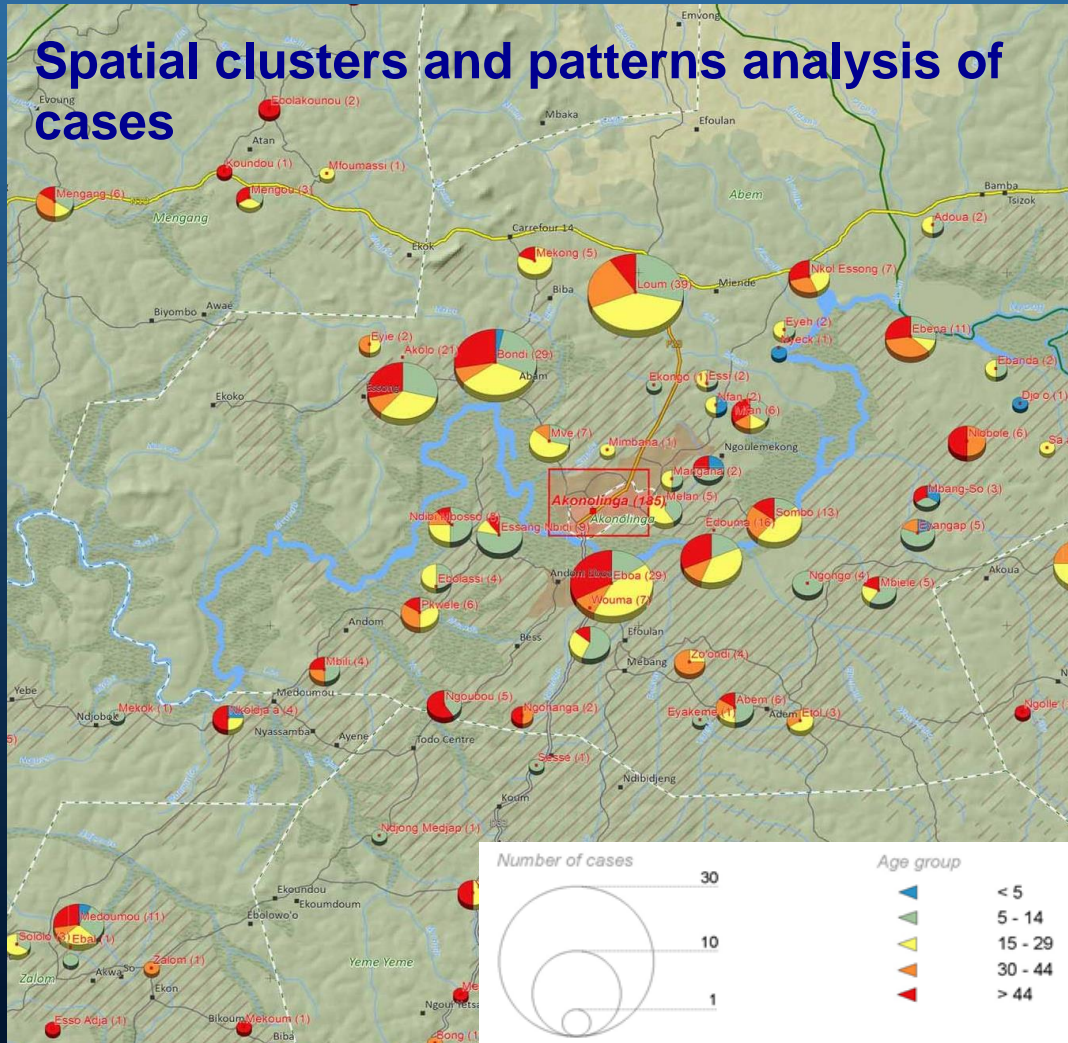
Spatial clusters and patterns analysis of cases

Emvong
Evoung
Ebolakounou (2)
Mbaka
Efoulan
Atan
Koundou (1)
Mfoumassi (1)
Mengang (6)
Mengou (3)
Mengang
Abem
Bamba
Tsizok
Adoua (2)
Carrefour 14
Ekok
Mekong (5)
Loum (39)
Miende
Nkol Essong (7)
Biba
Biyombo
Awae
Eyie (2)
Akolo (21)
Bondi (29)
Abam
Eyeh (2)
Ayeck (1)
Ebeba (11)
Ebanda (2)
Essong
Ekoko
Ekongo (1)
Essi (2)
Nfan (2)
Mfan (6)
Djo'o (1)
Mve (7)
Mimbassa (1)
Ngoulemekong
Nlobole (6)
Sa
Mandana (2)
Akonolinga (185)
Akonolinga
Melan (5)
Ndibi Nbosso (5)
Essang Nbidi (9)
Edouma (16)
Sombo (13)
Mbang-So (3)
Evangap (5)
Andom
Ebba (29)
Ebolassi (4)
Wouma (7)
Ngongo (4)
Mbiele (5)
Akoua
Pkwele (6)
Andom
Bess
Efoulan
Mebang
Zo'ondi (4)
Mbili (4)
Yebe
Medoumou
Ndjobak
Mekok (1)
Okoija a (4)
Ngoubou (5)
Ngonanga (2)
Eyakeme (1)
Abem (6)
Adem
Etol (3)
Ngolle
Nyassamba
Ayene
Todo Centre
Sesse (1)
Ndibidjeng
Koum
Ndjong Medjap (1)
Ekoundou
Ekoumdoum
Ebolowo'o
Medoumou (11)
Sololo (3)
Ebak (1)
Zalom (1)
Yeme Yeme
Zalom
Akwa
Ekon
Esso Adja (1)
Bikoum
Vekoum (1)
Biba
Ngoul
Bong (1)

Number of cases
30
10
1

Age group
< 5
5 - 14
15 - 29
30 - 44
> 44